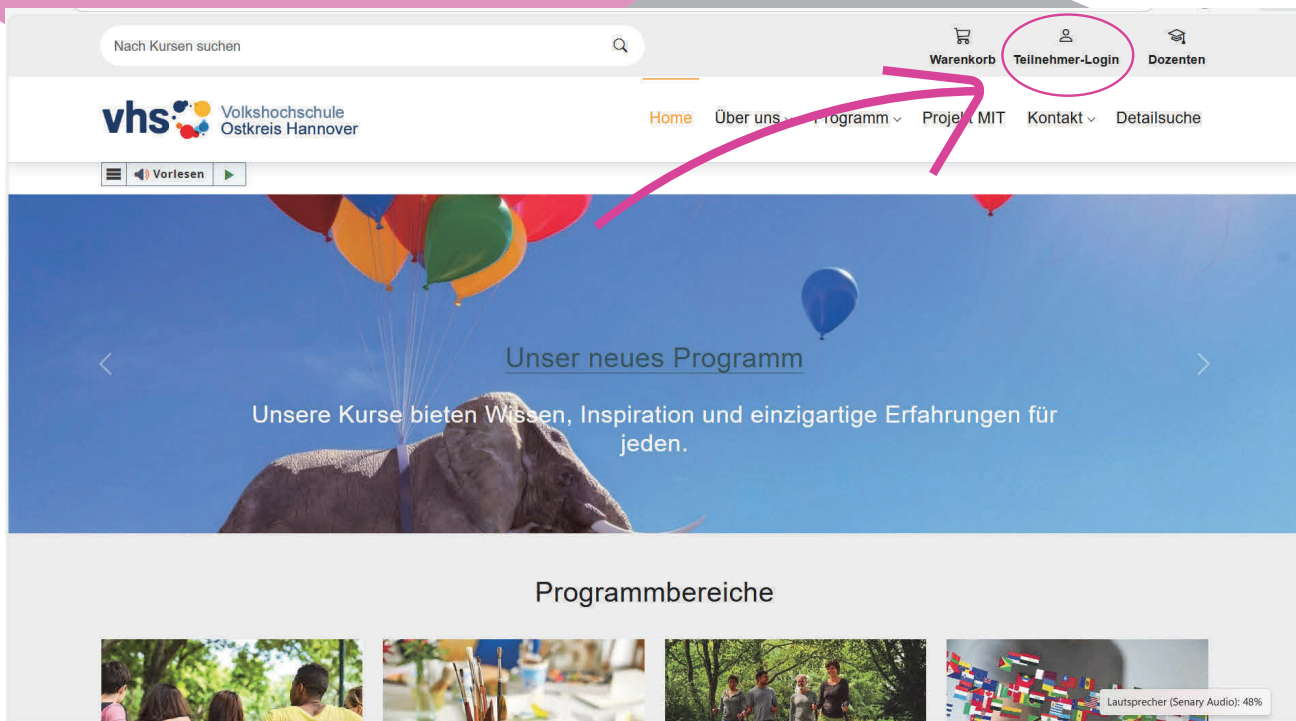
Nach Kursen suchen

Warenkorb Teilnehmer-Login Dozenten

vhs Volkshochschule Ostkreis Hannover

Home Über uns Programm Projekt MIT Kontakt Detailsuche

Vorlesen

Unser neues Programm

Unsere Kurse bieten Wissen, Inspiration und einzigartige Erfahrungen für jeden.

Programmbereiche

Lautsprecher (Senary Audio): 48%